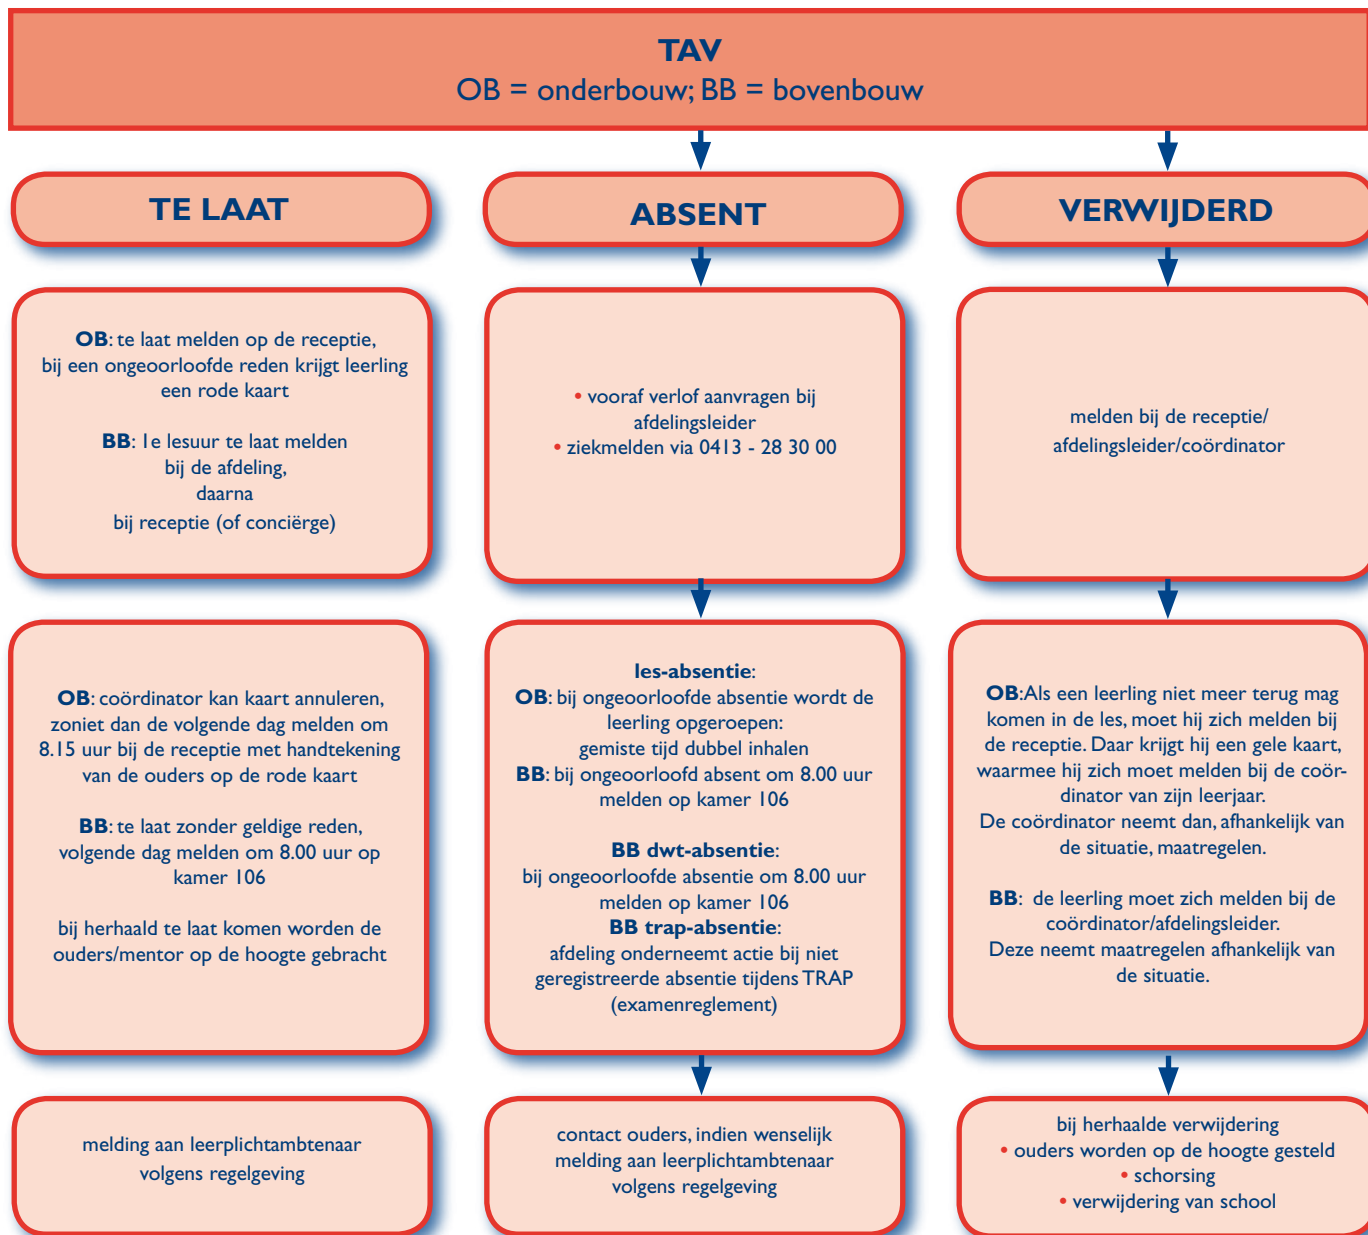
TAV
OB = onderbouw; BB = bovenbouw

TE LAAT

OB: te laat melden op de receptie, bij een ongeoorloofde reden krijgt leerling een rode kaart

BB: 1e lesuur te laat melden bij de afdeling, daarna bij receptie (of conciërge)

OB: coördinator kan kaart annuleren, zoniet dan de volgende dag melden om 8.15 uur bij de receptie met handtekening van de ouders op de rode kaart

BB: te laat zonder geldige reden, volgende dag melden om 8.00 uur op kamer 106

bij herhaald te laat komen worden de ouders/mentor op de hoogte gebracht

melding aan leerplichtambtenaar volgens regelgeving

ABSENT

• vooraf verlof aanvragen bij afdelingsleider
• ziekmelden via 0413 - 28 30 00

les-absentie:
OB: bij ongeoorloofde absentie wordt de leerling opgeroepen: gemiste tijd dubbel inhalen
BB: bij ongeoorloofd absent om 8.00 uur melden op kamer 106

BB dwt-absentie:
bij ongeoorloofde absentie om 8.00 uur melden op kamer 106
BB trap-absentie:
afdeling onderneemt actie bij niet geregistreerde absentie tijdens TRAP (examenreglement)

contact ouders, indien wenselijk melding aan leerplichtambtenaar volgens regelgeving

VERWIJDERD

melden bij de receptie/ afdelingsleider/coördinator

OB:Als een leerling niet meer terug mag komen in de les, moet hij zich melden bij de receptie. Daar krijgt hij een gele kaart, waarmee hij zich moet melden bij de coördinator van zijn leerjaar.
De coördinator neemt dan, afhankelijk van de situatie, maatregelen.

BB: de leerling moet zich melden bij de coördinator/afdelingsleider.
Deze neemt maatregelen afhankelijk van de situatie.

bij herhaalde verwijdering
• ouders worden op de hoogte gesteld
• schorsing
• verwijdering van school